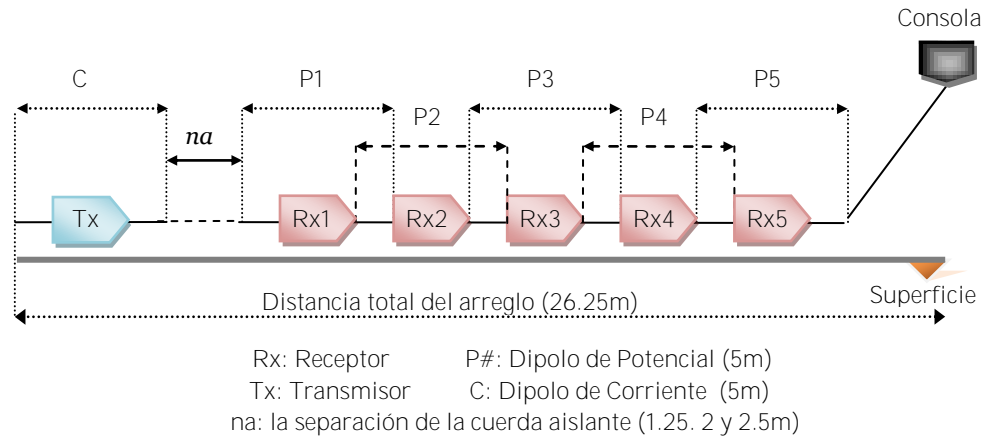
Consola

C

P1

P3

P5

na

P2

P4

Tx

Rx1

Rx2

Rx3

Rx4

Rx5

Distancia total del arreglo (26.25m)

Superficie

Rx: Receptor P#: Dipolo de Potencial (5m)
Tx: Transmisor C: Dipolo de Corriente (5m)
na: la separación de la cuerda aislante (1.25. 2 y 2.5m)